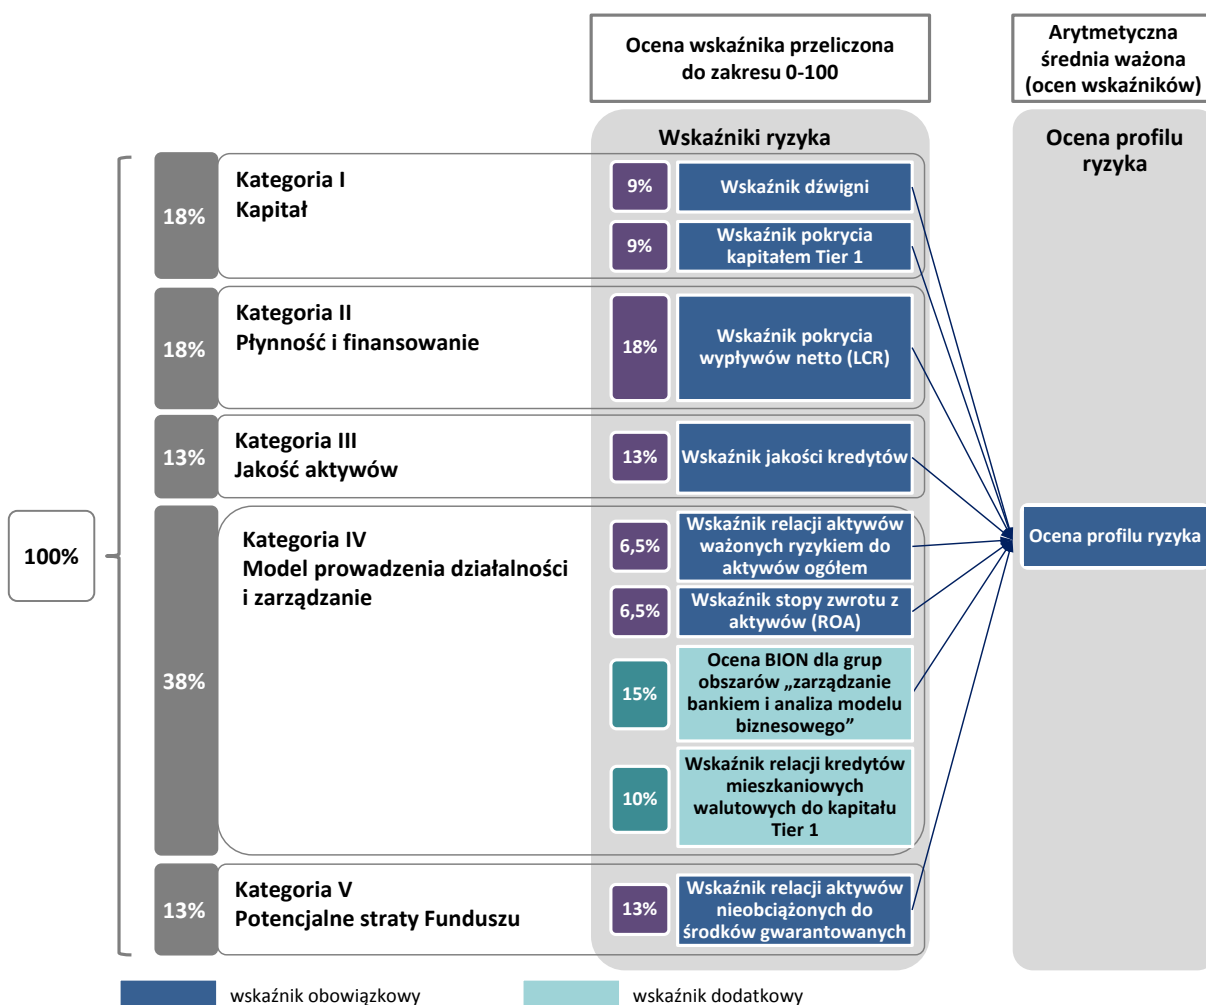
Ocena wskaźnika przeliczona do zakresu 0-100

Arytmetyczna średnia ważona (ocen wskaźników)

Wskaźniki ryzyka

Ocena profilu ryzyka

100%

18%
Kategoria I
Kapitał
9% Wskaźnik dźwigni
9% Wskaźnik pokrycia kapitałem Tier 1

18%
Kategoria II
Płynność i finansowanie
18% Wskaźnik pokrycia wypływów netto (LCR)

13%
Kategoria III
Jakość aktywów
13% Wskaźnik jakości kredytów

38%
Kategoria IV
Model prowadzenia działalności i zarządzanie
6,5% Wskaźnik relacji aktywów ważonych ryzykiem do aktywów ogółem
6,5% Wskaźnik stopy zwrotu z aktywów (ROA)
15% Ocena BION dla grup obszarów „zarządzanie bankiem i analiza modelu biznesowego”
10% Wskaźnik relacji kredytów mieszkaniowych walutowych do kapitału Tier 1

13%
Kategoria V
Potencjalne straty Funduszu
13% Wskaźnik relacji aktywów nieobciążonych do środków gwarantowanych

Ocena profilu ryzyka

wskaźnik obowiązkowy
wskaźnik dodatkowy